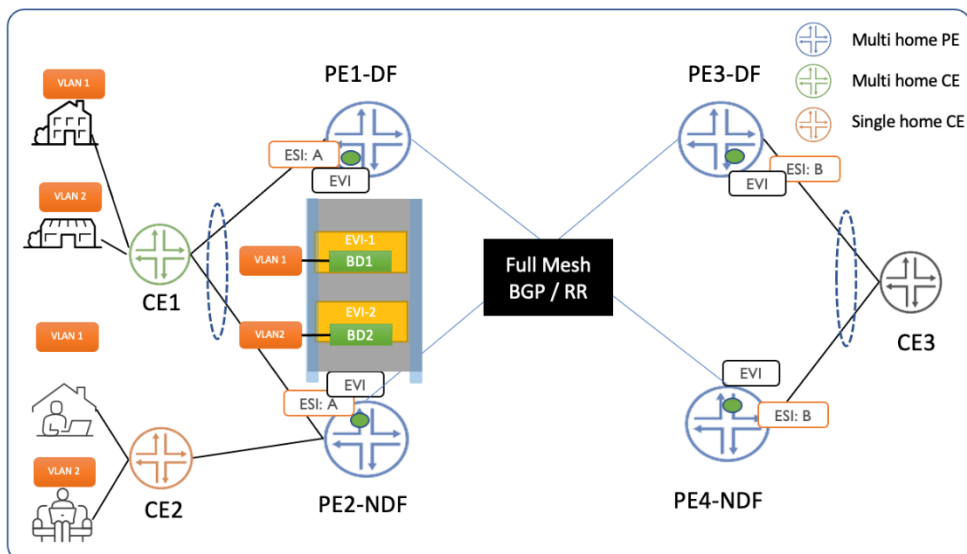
Multi home PE
Multi home CE
Single home CE

VLAN 1
VLAN 2
VLAN 1
VLAN 2

PE1-DF
ESI: A
EVI
VLAN 1
EVI-1
BD1
VLAN2
EVI-2
BD2
EVI
ESI: A
CE1
CE2
PE2-NDF

Full Mesh
BGP / RR

PE3-DF
ESI: B
EVI
CE3
EVI
ESI: B
PE4-NDF